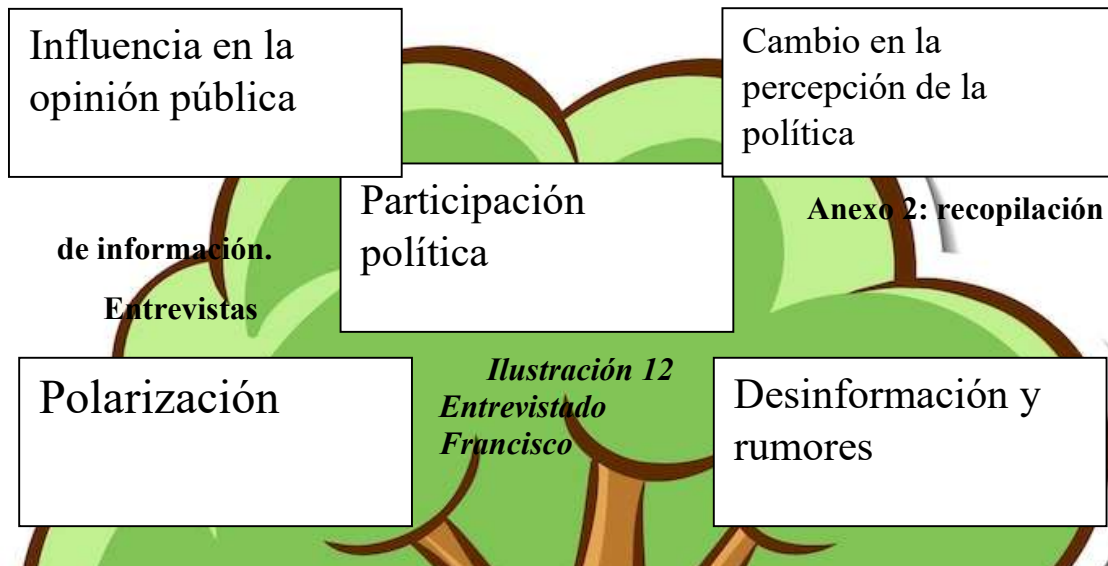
Influencia en la opinión pública

Cambio en la percepción de la política

Participación política

Anexo 2: recopilación de información. Entrevistas

Polarización

Ilustración 12 Entrevistado Francisco

Desinformación y rumores